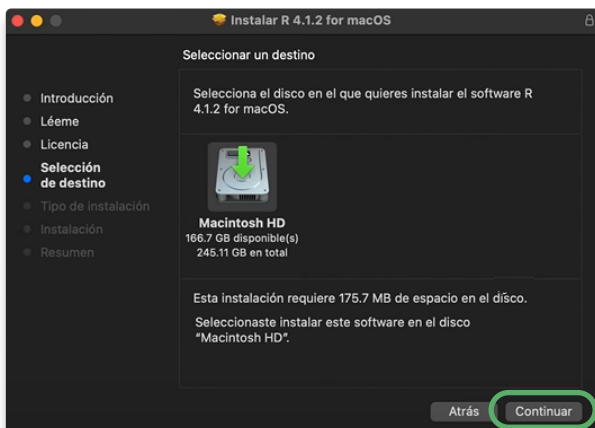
Instalar R 4.1.2 for macOS

Seleccionar un destino

Introducción
Léeme
Licencia
Selección de destino
Tipo de instalación
Instalación
Resumen

Selecciona el disco en el que quieres instalar el software R 4.1.2 for macOS.

Macintosh HD
166.7 GB disponible(s)
245.11 GB en total

Esta instalación requiere 175.7 MB de espacio en el disco.

Seleccionaste instalar este software en el disco "Macintosh HD".

Atrás
Continuar